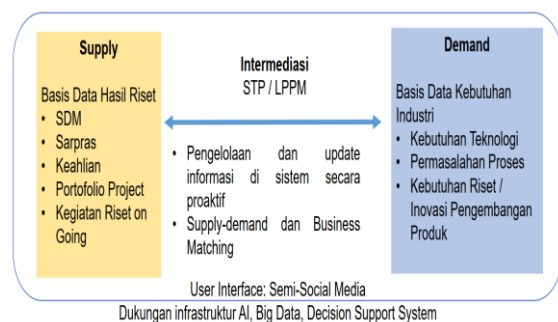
Supply

Basis Data Hasil Riset
- SDM
- Sarpras
- Keahlian
- Portofolio Project
- Kegiatan Riset on Going

Intermediasi
STP / LPPM

- Pengelolaan dan update informasi di sistem secara proaktif
- Supply-demand dan Business Matching

Demand

Basis Data Kebutuhan Industri
- Kebutuhan Teknologi
- Permasalahan Proses
- Kebutuhan Riset / Inovasi Pengembangan Produk

User Interface: Semi-Social Media

Dukungan infrastruktur AI, Big Data, Decision Support System